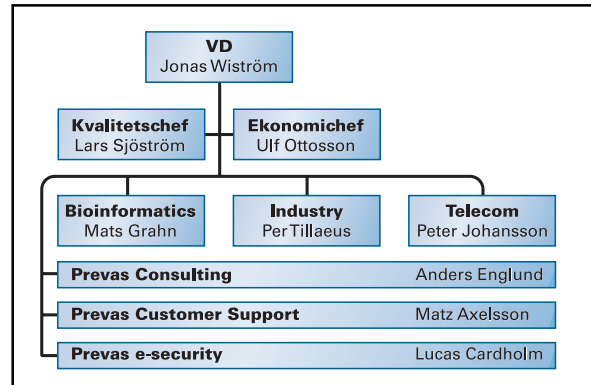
VD
Jonas Wiström

Kvalitetschef
Lars Sjöström

Ekonomichef
Ulf Ottosson

Bioinformatics
Mats Grahn

Industry
Per Tillaeus

Telecom
Peter Johansson

Prevas Consulting Anders Englund

Prevas Customer Support Matz Axelsson

Prevas e-security Lucas Cardholm